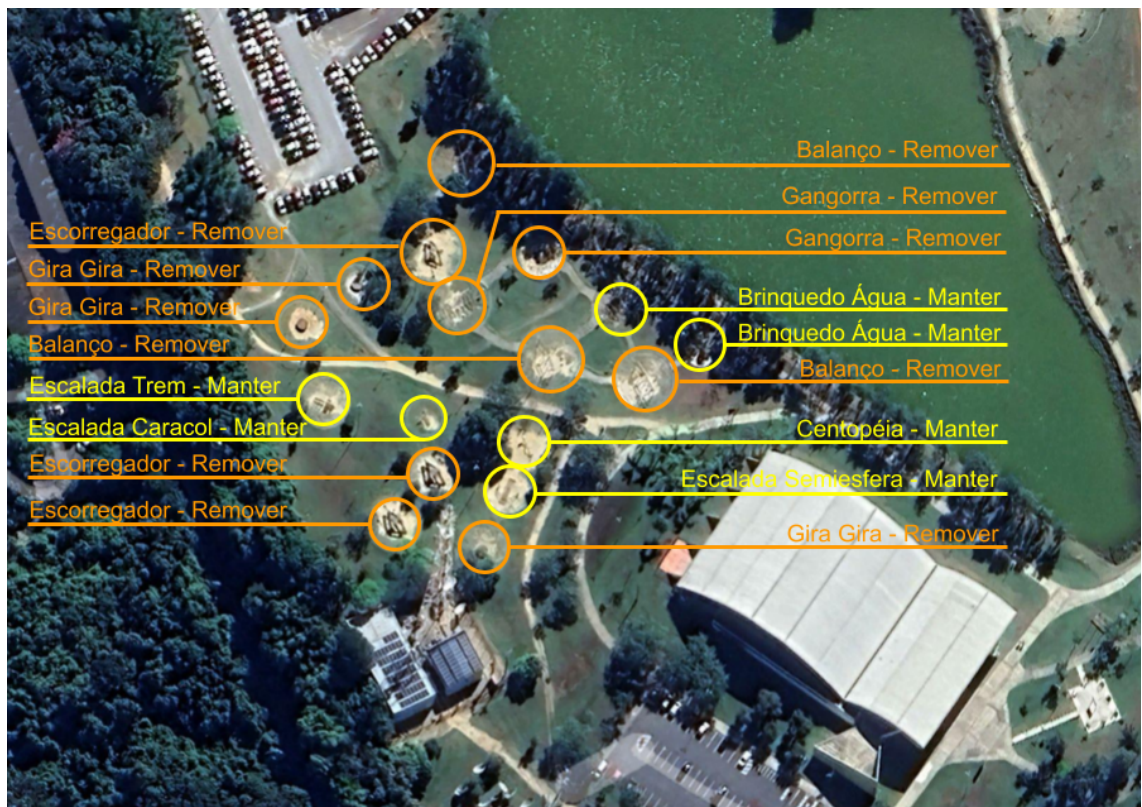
Balanço - Remover
Gangorra - Remover
Gangorra - Remover
Brinquedo Água - Manter
Brinquedo Água - Manter
Balanço - Remover
Centopéia - Manter
Escalada Semiesfera - Manter
Gira Gira - Remover

Escorregador - Remover
Gira Gira - Remover
Gira Gira - Remover
Balanço - Remover
Escalada Trem - Manter
Escalada Caracol - Manter
Escorregador - Remover
Escorregador - Remover